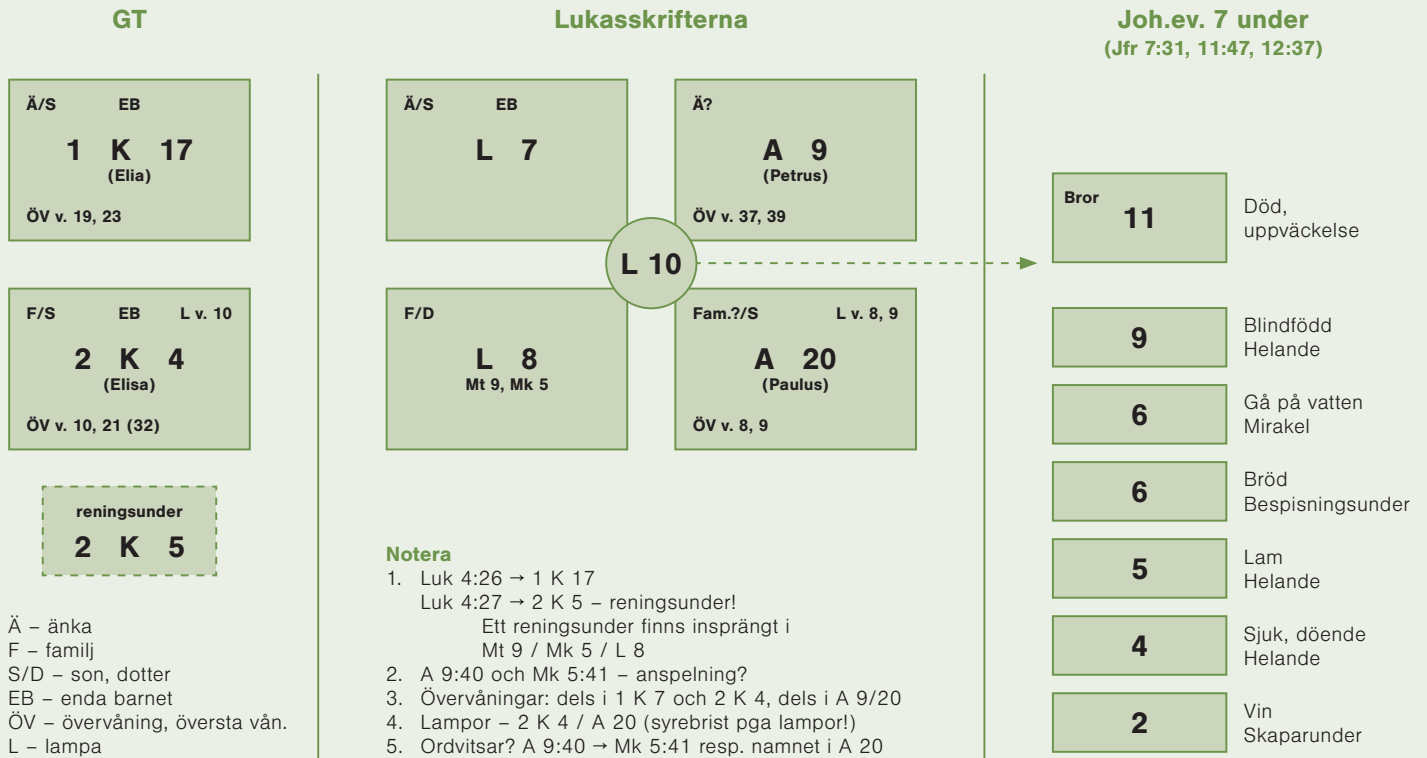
GT

Ä/S EB
1 K 17
(Elia)
ÖV v. 19, 23

F/S EB L v. 10
2 K 4
(Elisa)
ÖV v. 10, 21 (32)

reningsunder
2 K 5

Ä – änka
F – familj
S/D – son, dotter
EB – enda barnet
ÖV – övervåning, översta vån.
L – lampa

Lukasskrifterna

Ä/S EB
L 7

Ä?
A 9
(Petrus)
ÖV v. 37, 39

L 10

F/D
L 8
Mt 9, Mk 5

Fam.?/S L v. 8, 9
A 20
(Paulus)
ÖV v. 8, 9

Notera
1. Luk 4:26 → 1 K 17
Luk 4:27 → 2 K 5 – reningsunder!
Ett reningsunder finns insprängt i
Mt 9 / Mk 5 / L 8
2. A 9:40 och Mk 5:41 – anspelning?
3. Övervåningar: dels i 1 K 7 och 2 K 4, dels i A 9/20
4. Lampor – 2 K 4 / A 20 (syrebrist pga lampor!)
5. Ordvitsar? A 9:40 → Mk 5:41 resp. namnet i A 20

Joh.ev. 7 under
(Jfr 7:31, 11:47, 12:37)

Bror
11
Död, uppväckelse

9
Blindfödd
Helande

6
Gå på vatten
Mirakel

6
Bröd
Bespisningsunder

5
Lam
Helande

4
Sjuk, döende
Helande

2
Vin
Skaparunder